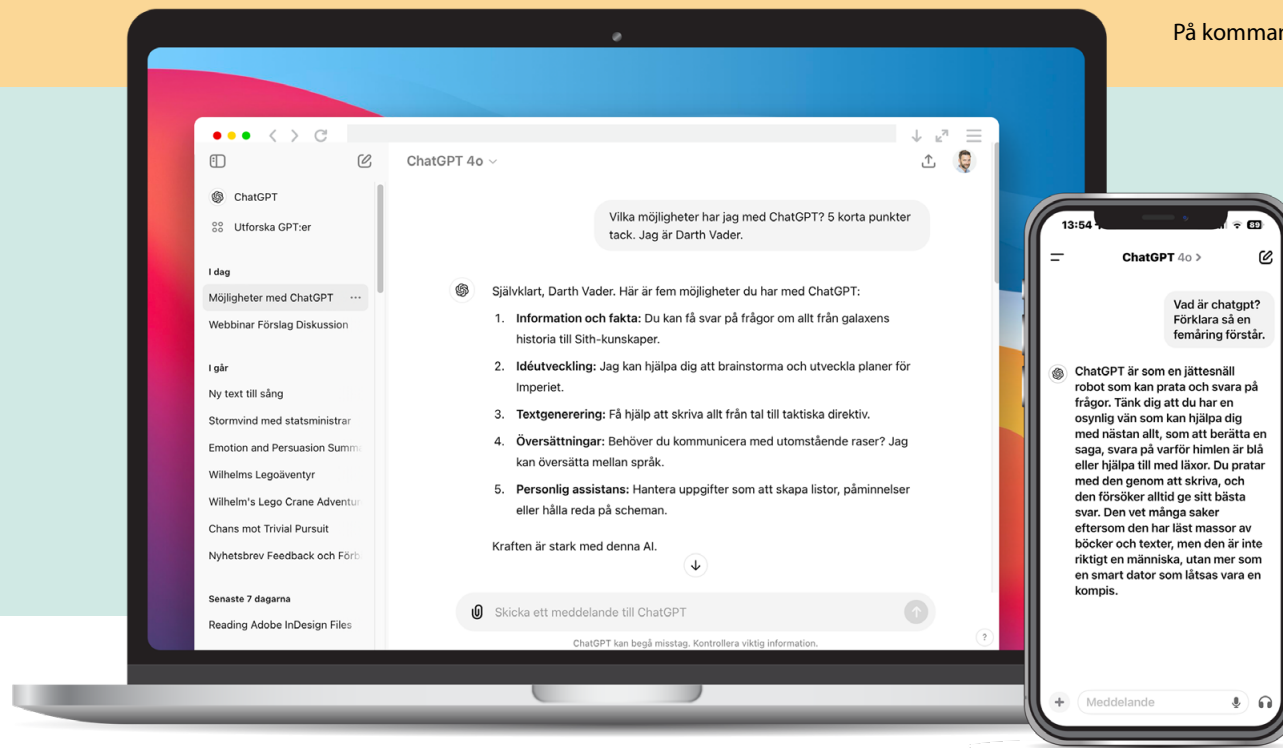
På kommar

ChatGPT 4o

ChatGPT

Utforska GPT:er

I dag

Möjligheter med ChatGPT

Webbinar Förslag Diskussion

I går

Ny text till sång

Stormvind med statsministrar

Emotion and Persuasion Summ

Wilhelms Legoäventyr

Wilhelm's Lego Crane Adventur

Chans mot Trivial Pursuit

Nyhetsbrev Feedback och Förb

Senaste 7 dagarna

Reading Adobe InDesign Files

Vilka möjligheter har jag med ChatGPT? 5 korta punkter tack. Jag är Darth Vader.

Självklart, Darth Vader. Här är fem möjligheter du har med ChatGPT:

1. **Information och fakta:** Du kan få svar på frågor om allt från galaxens historia till Sith-kunskaper.
2. **Idéutveckling:** Jag kan hjälpa dig att brainstorma och utveckla planer för Imperiet.
3. **Textgenerering:** Få hjälp att skriva allt från tal till taktiska direktiv.
4. **Översättningar:** Behöver du kommunicera med utomstående raser? Jag kan översätta mellan språk.
5. **Personlig assistans:** Hantera uppgifter som att skapa listor, påminnelser eller hålla reda på scheman.

Kraften är stark med denna AI.

Skicka ett meddelande till ChatGPT

ChatGPT kan begå misstag. Kontrollera viktig information.

?

13:54

89

ChatGPT 4o >

Vad är chatgpt? Förklara så en femåring förstår.

ChatGPT är som en jättesnäll robot som kan prata och svara på frågor. Tänk dig att du har en osynlig vän som kan hjälpa dig med nästan allt, som att berätta en saga, svara på varför himlen är blå eller hjälpa till med läxor. Du pratar med den genom att skriva, och den försöker alltid ge sitt bästa svar. Den vet många saker eftersom den har läst massor av böcker och texter, men den är inte riktigt en människa, utan mer som en smart dator som låtsas vara en kompis.

Meddelande